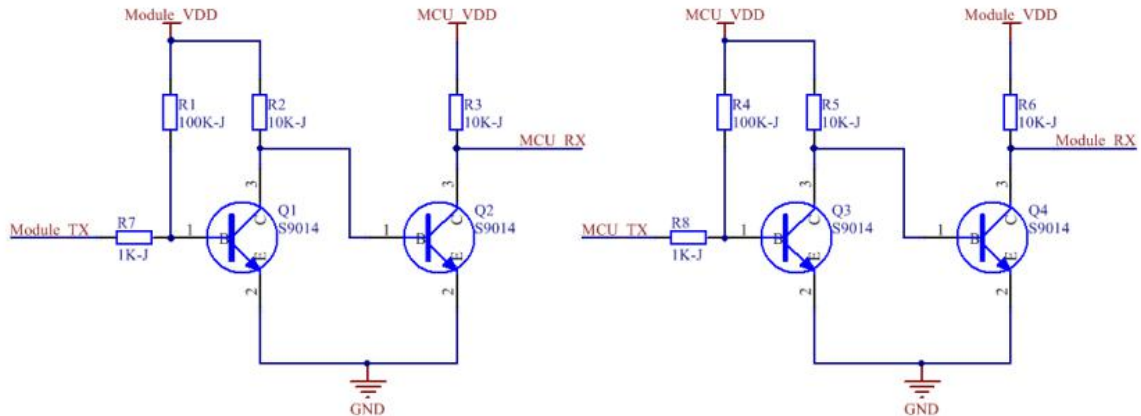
Module_VDD
MCU_VDD
R1
100K-J
R2
10K-J
R3
10K-J
MCU_RX
Module_TX
R7
1K-J
1
B
3
2
Q1
S9014
1
B
3
2
Q2
S9014
GND

MCU_VDD
Module_VDD
R4
100K-J
R5
10K-J
R6
10K-J
Module_RX
MCU_TX
R8
1K-J
1
B
3
2
Q3
S9014
1
B
3
2
Q4
S9014
GND